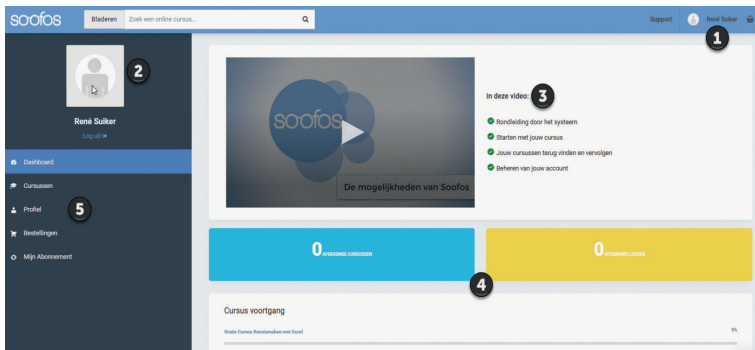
soofos Bladeren Zoek een online cursus... Support René Suiker 1

2

René Suiker

Log uit

Dashboard

Cursussen

Profiel 5

Bestellingen

Mijn Abonnement

soofos

De mogelijkheden van Soofos

In deze video: 3

Rondleiding door het systeem

Starten met jouw cursus

Jouw cursussen terug vinden en vervolgen

Beheren van jouw account

0 AFGERONDE CURSUSSEN

0 AFGERONDE LESSEN

4

Cursus voortgang

Gratis Cursus Kennismaken met Excel

0%